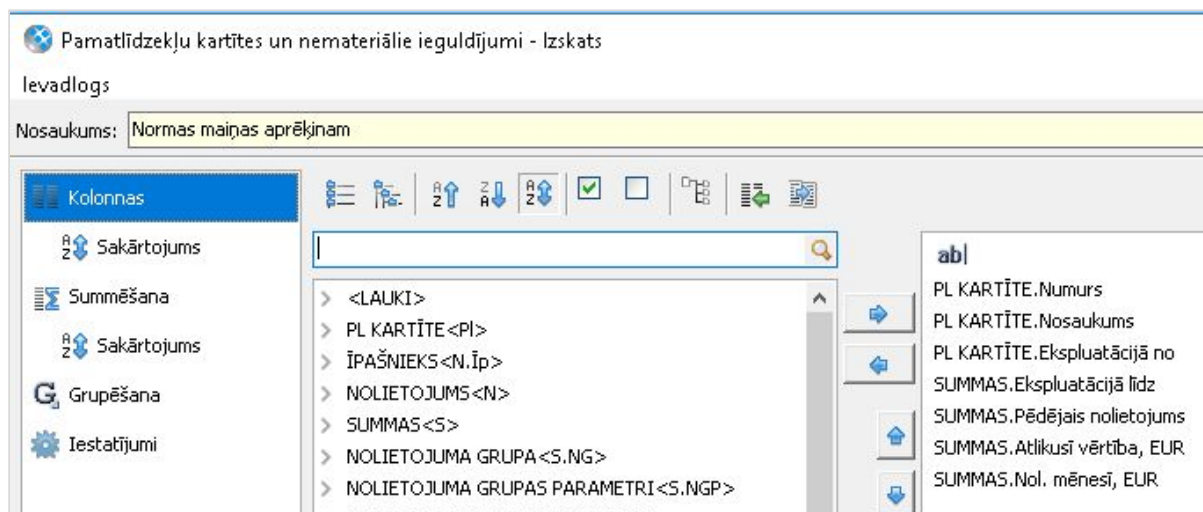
Pamatlīdzekļu kartītes un nemateriālie ieguldījumi - Izskats

Ievadlogs

Nosaukums: Normas maiņas aprēķinam

Kolonnas
Sakārtojums
Summēšana
Sakārtojums
Grupēšana
Iestatījumi

> <LAUKI>
> PL KARTĪTE<Pl>
> ĪPAŠNIEKS<N.Īp>
> NOLIETOJUMS<N>
> SUMMAS<S>
> NOLIETOJUMA GRUPA<S.NG>
> NOLIETOJUMA GRUPAS PARAMETRI<S.NGP>

ab|
PL KARTĪTE.Numurs
PL KARTĪTE.Nosaukums
PL KARTĪTE.Ekspluatācijā no
SUMMAS.Ekspluatācijā līdz
SUMMAS.Pēdējais nolietojums
SUMMAS.Atlikusī vērtība, EUR
SUMMAS.Nol. mēnesī, EUR